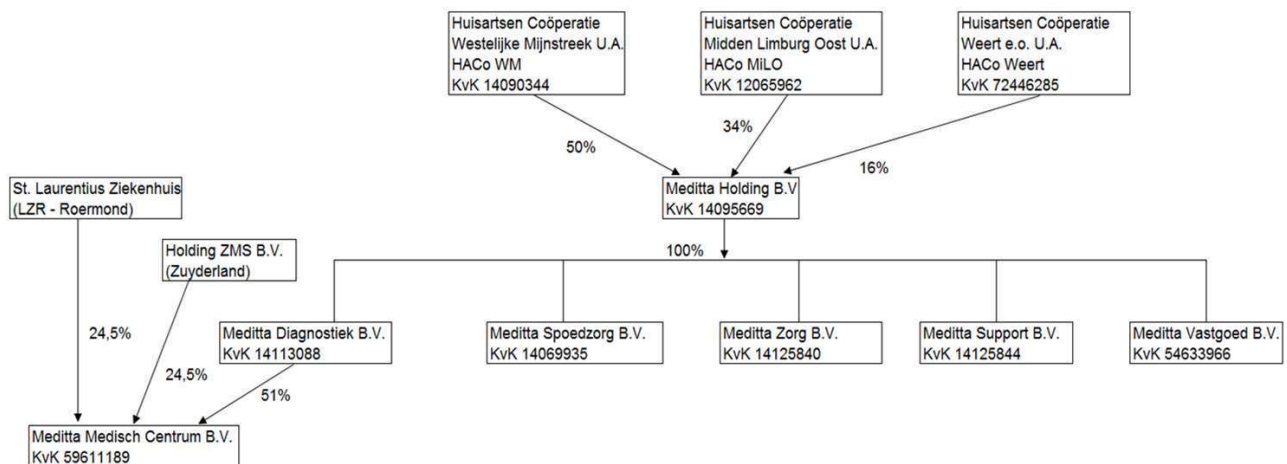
Huisartsen Coöperatie
Westelijke Mijnstreek U.A.
HACo WM
KvK 14090344

Huisartsen Coöperatie
Midden Limburg Oost U.A.
HACo MiLO
KvK 12065962

Huisartsen Coöperatie
Weert e.o. U.A.
HACo Weert
KvK 72446285

50%

34%

16%

Meditta Holding B.V
KvK 14095669

St. Laurentius Ziekenhuis
(LZR - Roermond)

Holding ZMS B.V.
(Zuyderland)

100%

24,5%

24,5%

Meditta Diagnostiek B.V.
KvK 14113088

51%

Meditta Spoedzorg B.V.
KvK 14069935

Meditta Zorg B.V.
KvK 14125840

Meditta Support B.V.
KvK 14125844

Meditta Vastgoed B.V.
KvK 54633966

Meditta Medisch Centrum B.V.
KvK 59611189